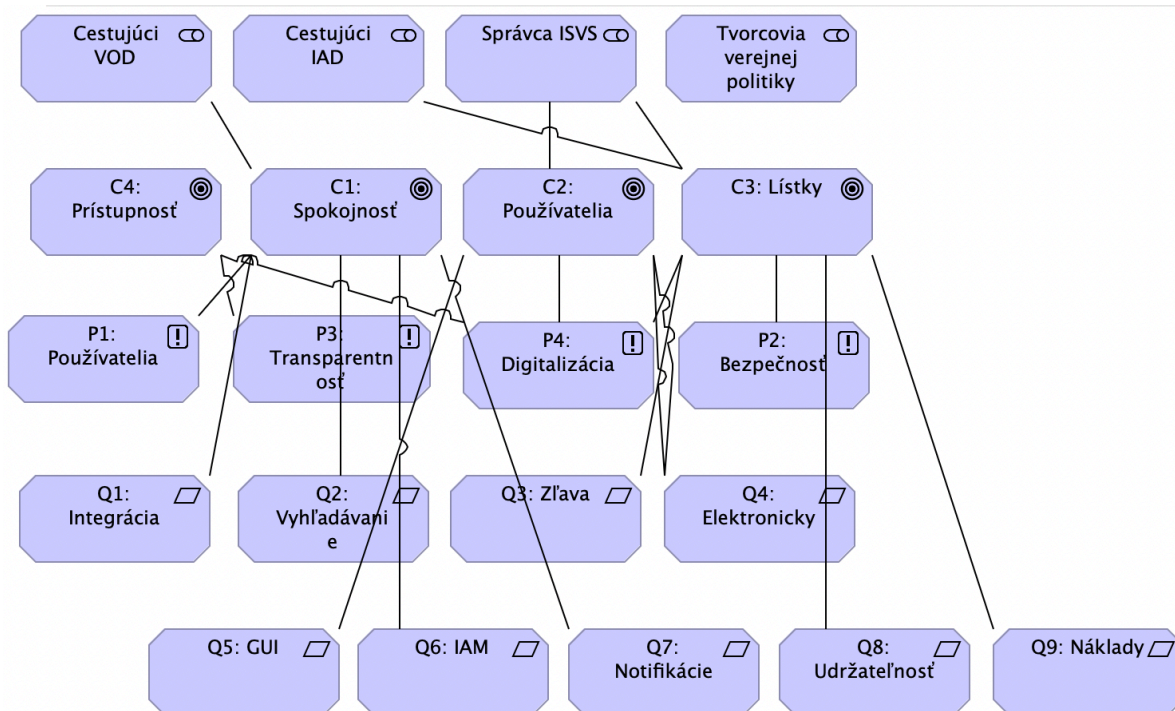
Cestujúci VOD

Cestujúci IAD

Správca ISVS

Tvorcovia verejnej politiky

C4: Prístupnosť

C1: Spokojnosť

C2: Používatelia

C3: Lístky

P1: Používatelia

P3: Transparentnosť

P4: Digitalizácia

P2: Bezpečnosť

Q1: Integrácia

Q2: Vyhľadávanie

Q3: Zľava

Q4: Elektronicky

Q5: GUI

Q6: IAM

Q7: Notifikácie

Q8: Udržateľnosť

Q9: Náklady